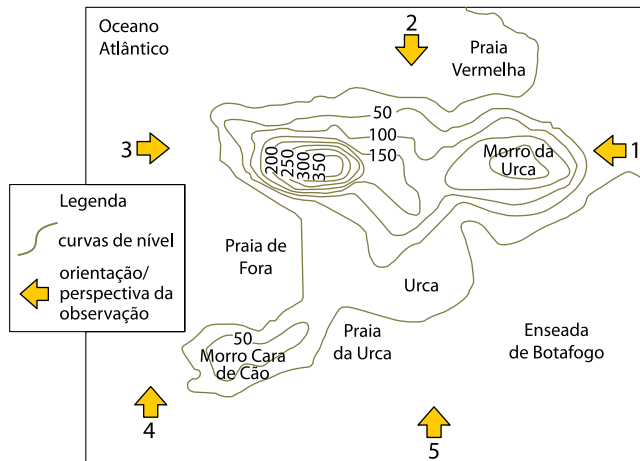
Oceano Atlântico

2

Praia Vermelha

50

100

150

200

250

300

350

Morro da Urca

3

1

Legenda

curvas de nível

orientação/ perspectiva da observação

Praia de Fora

Urca

50

Morro Cara de Cão

Praia da Urca

Enseada de Botafogo

4

5